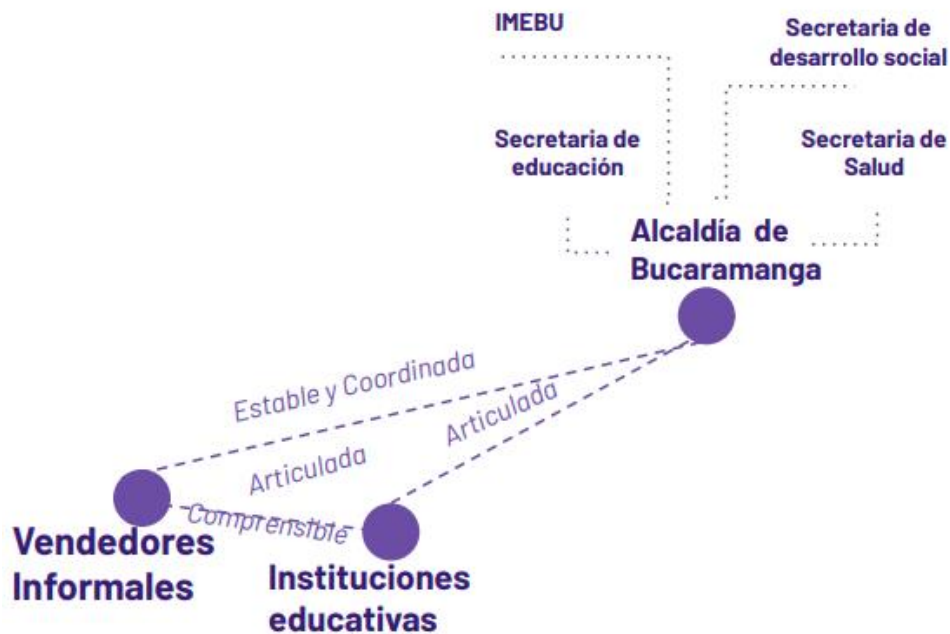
IMEBU

Secretaria de desarrollo social

Secretaria de educación

Secretaria de Salud

Alcaldía de Bucaramanga

Estable y Coordinada

Articulada

Articulada

Comprensible

Vendedores Informales

Instituciones educativas